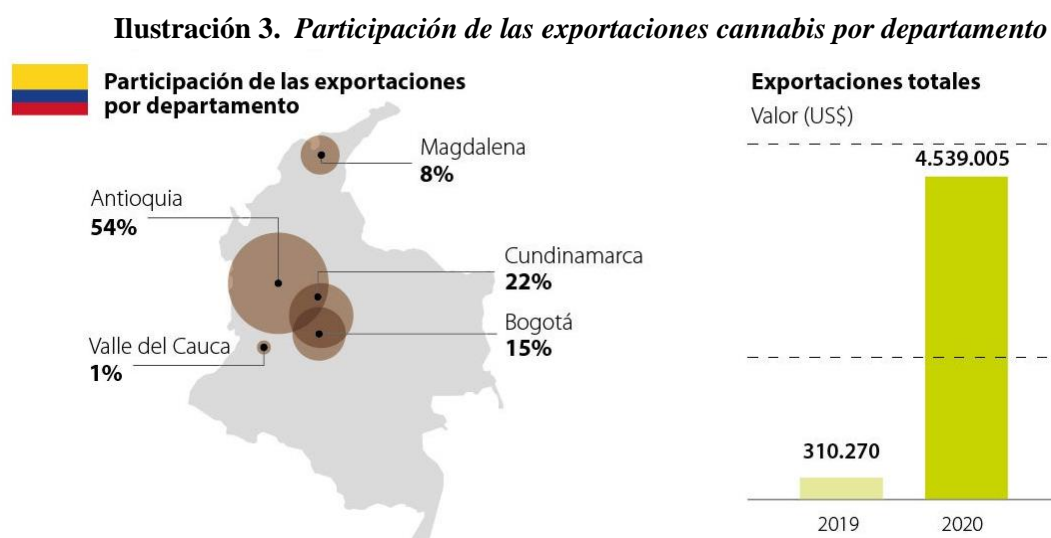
**Ilustración 3.** *Participación de las exportaciones cannabis por departamento*

Participación de las exportaciones por departamento

Magdalena
8%

Antioquia
54%

Cundinamarca
22%

Bogotá
15%

Valle del Cauca
1%

Exportaciones totales
Valor (US$)

4.539.005

310.270

2019

2020